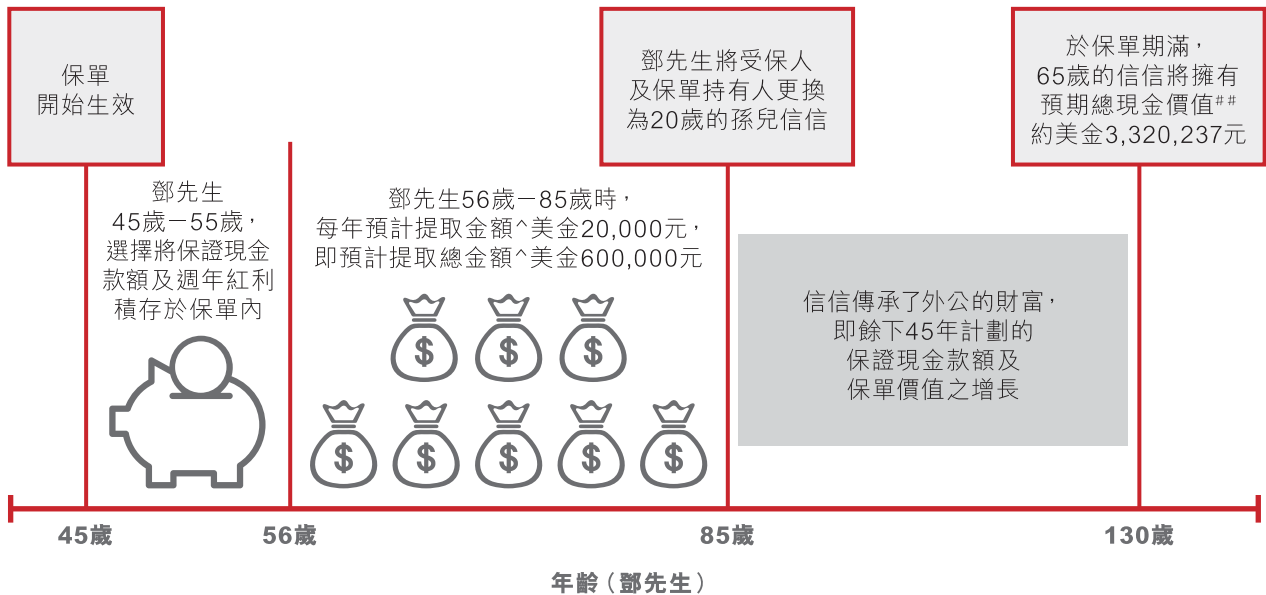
保單
開始生效

鄧先生將受保人
及保單持有人更換
為20歲的孫兒信信

於保單期滿，
65歲的信信將擁有
預期總現金價值##
約美金3,320,237元

鄧先生
45歲－55歲，
選擇將保證現金
款額及週年紅利
積存於保單內

鄧先生56歲－85歲時，
每年預計提取金額^美金20,000元，
即預計提取總金額^美金600,000元

信信傳承了外公的財富，
即餘下45年計劃的
保證現金款額及
保單價值之增長

45歲

56歲

85歲

130歲

年齡（鄧先生）